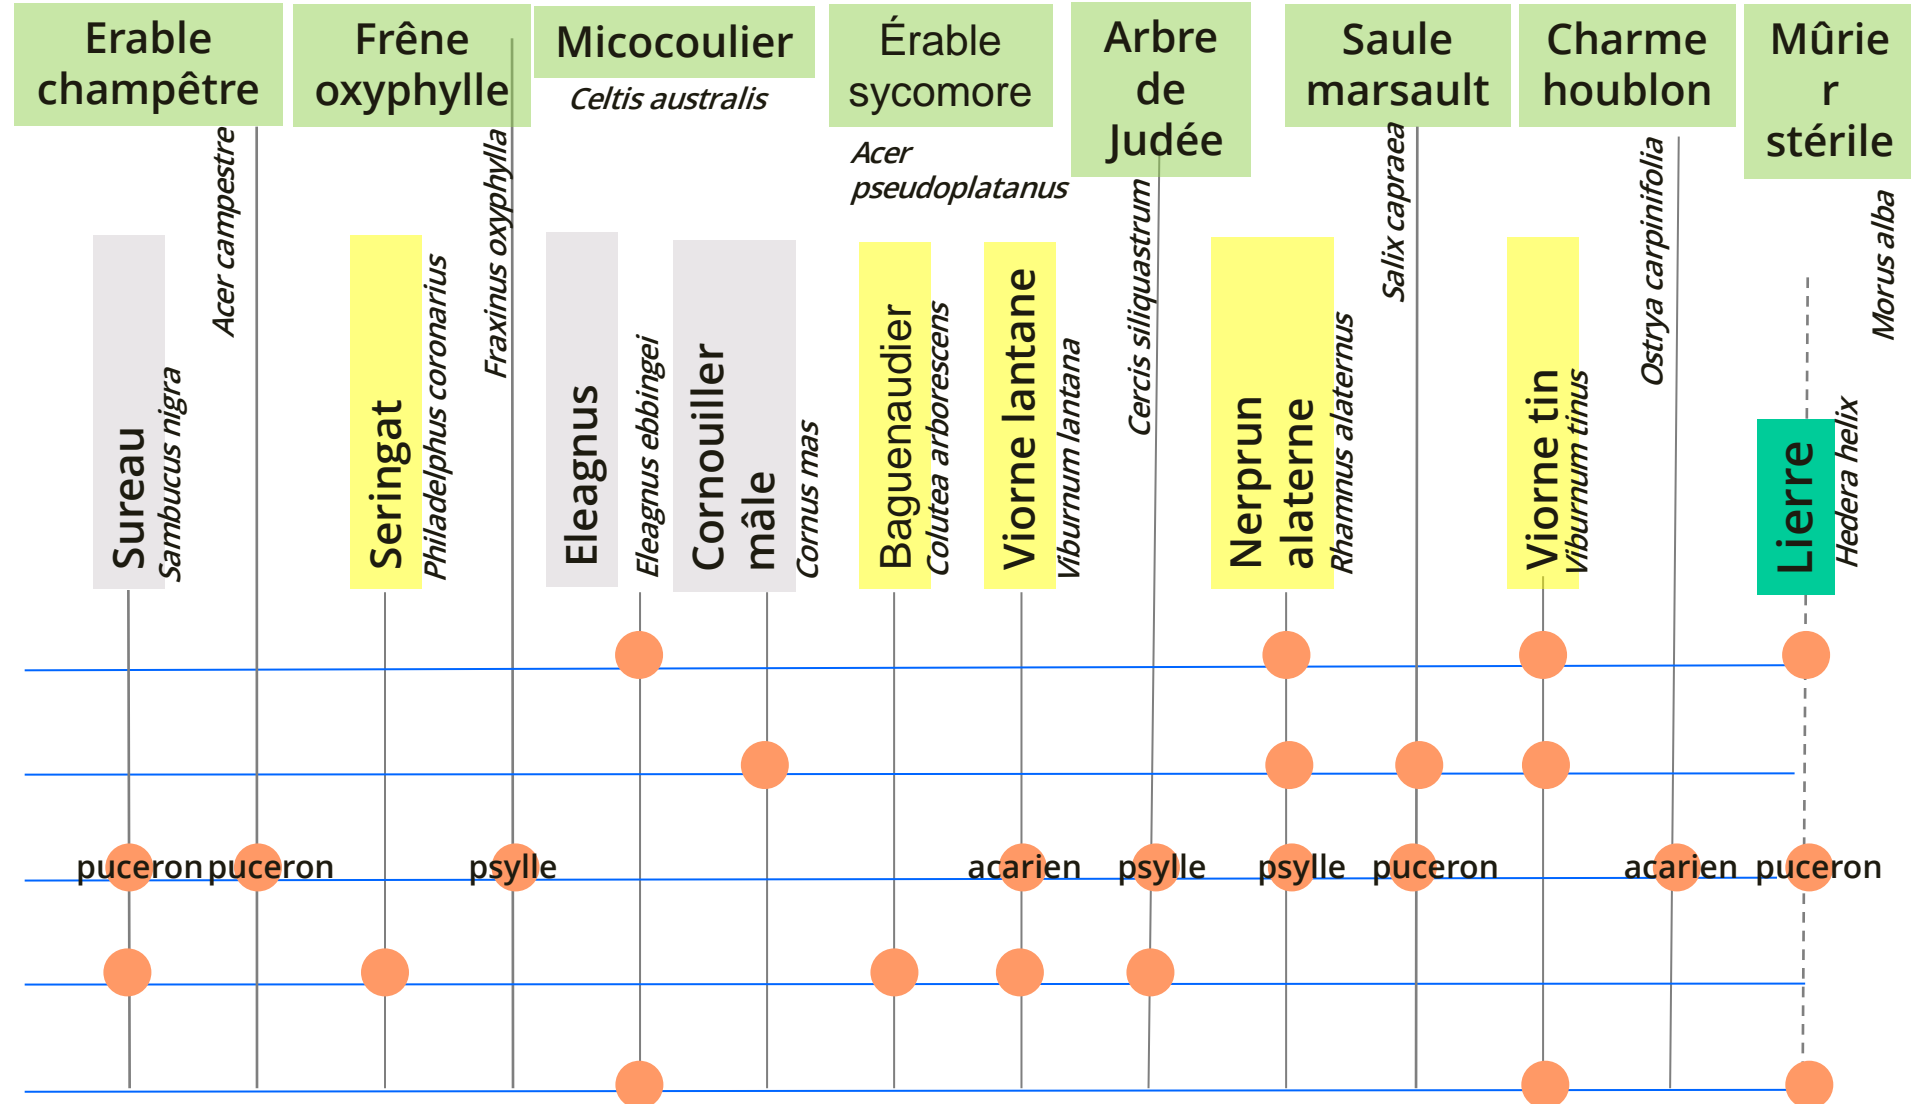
Erable champêtre

Frêne oxyphylle

Micocoulier
Celtis australis

Érable sycomore
Acer pseudoplatanus

Arbre de Judée

Saule marsault

Charme houblon

Mûrier stérile

Acer campestre

Fraxinus oxyphylla

Cercis siliquastrum

Salix capraea

Ostrya carpinifolia

Morus alba

Sureau
Sambucus nigra

Seringat
Philadelphus coronarius

Eleagnus
Eleagnus ebbingei

Cornouiller mâle
Cornus mas

Baguenaudier
Colutea arborescens

Viorne lantane
Viburnum lantana

Nerprun alaterne
Rhamnus alaternus

Viorne tin
Viburnum tinus

Lierre
Hedera helix

puceron puceron psylle acarien psylle psylle puceron acarien puceron